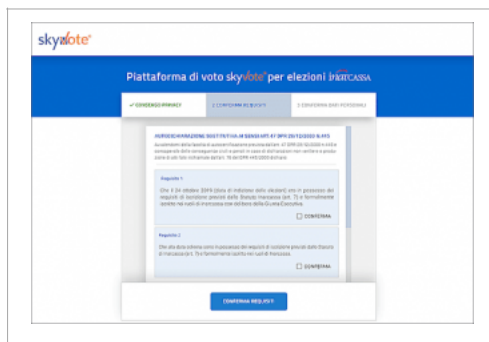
skyvote®

Piattaforma di voto skyvote® per elezioni INARCASSA

✓ CONSENSO PRIVACY

2 CONFERMA REQUISITI

3 CONFERMA DATI PERSONALI

AUTOCERTIFICAZIONE (SOSTITUTIVA AI SENSI ART.47 DPR 28/12/2000 N.445)

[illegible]

Requisito 1

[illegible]

☐ CONFERMA

Requisito 2

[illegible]

☐ CONFERMA

CONFERMA REQUISITI